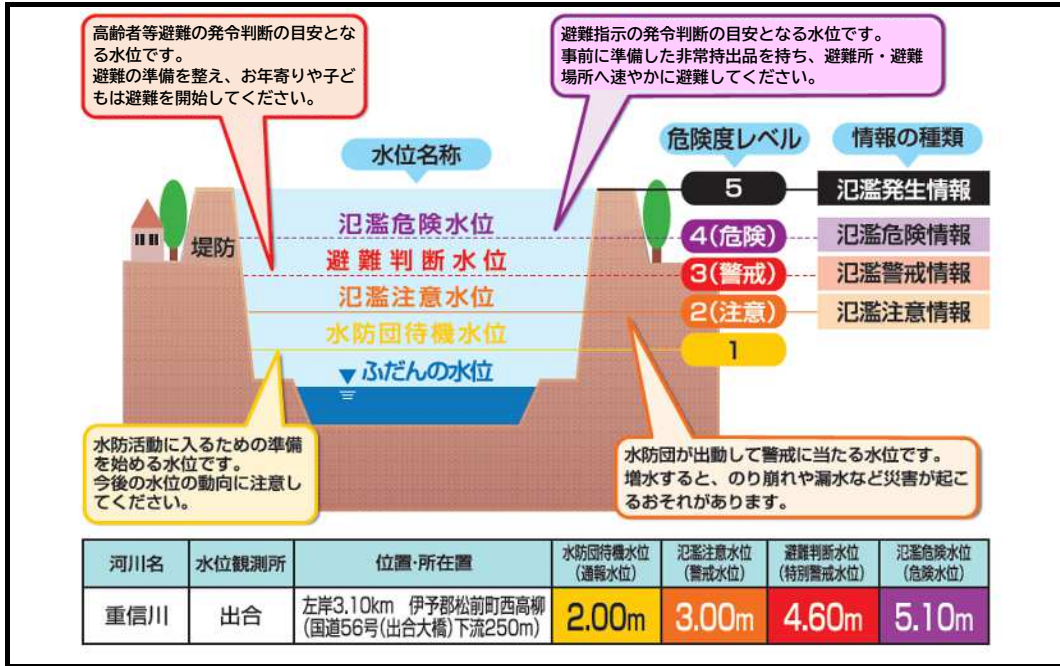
高齢者等避難の発令判断の目安となる水位です。
避難の準備を整え、お年寄りや子どもは避難を開始してください。

避難指示の発令判断の目安となる水位です。
事前に準備した非常持出品を持ち、避難所・避難場所へ速やかに避難してください。

水位名称

危険度レベル

情報の種類

堤防

氾濫危険水位

避難判断水位

氾濫注意水位

水防団待機水位

ふだんの水位

5 氾濫発生情報

4(危険) 氾濫危険情報

3(警戒) 氾濫警戒情報

2(注意) 氾濫注意情報

1

水防活動に入るための準備を始める水位です。
今後の水位の動向に注意してください。

水防団が出動して警戒に当たる水位です。
増水すると、のり崩れや漏水など災害が起こるおそれがあります。

| 河川名 | 水位観測所 | 位置･所在置 | 水防団待機水位（通報水位） | 氾濫注意水位（警戒水位） | 避難判断水位（特別警戒水位） | 氾濫危険水位（危険水位） |
|---|---|---|---|---|---|---|
| 重信川 | 出合 | 左岸3.10km 伊予郡松前町西高柳（国道56号(出合大橋)下流250m） | 2.00m | 3.00m | 4.60m | 5.10m |